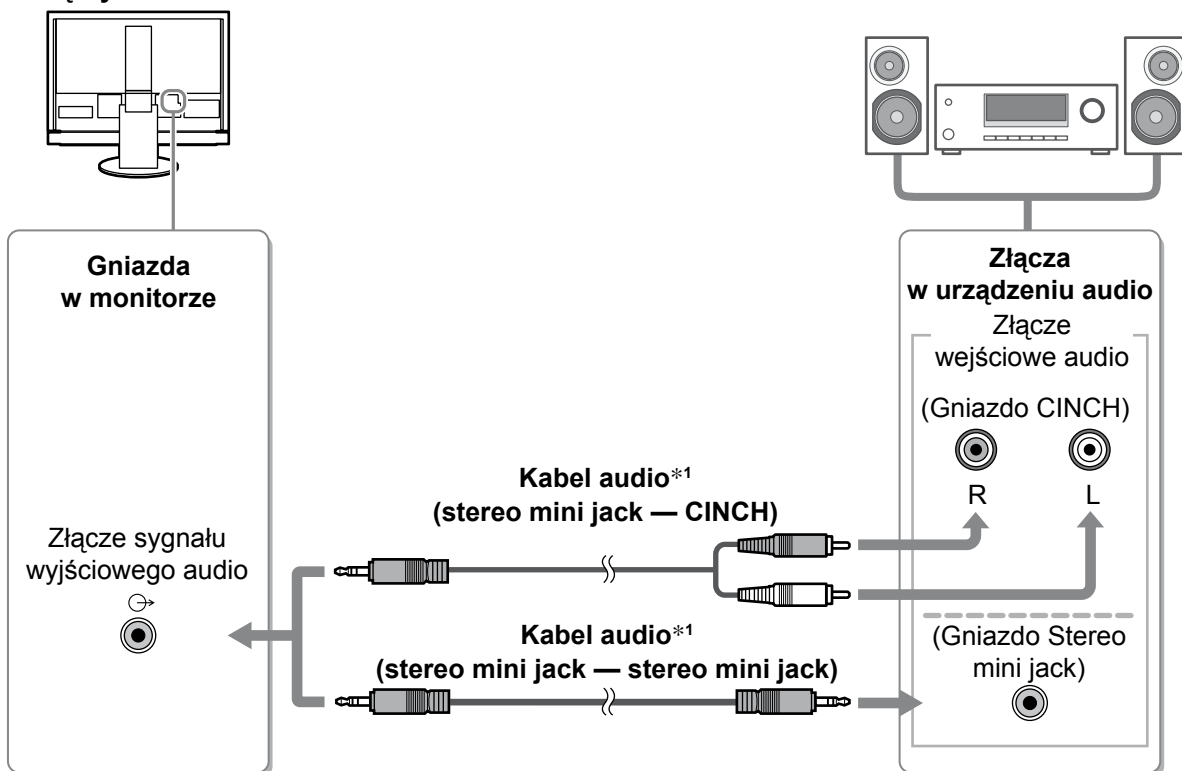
Gniazda w monitorze

Złącze sygnału wyjściowego audio

Złącza w urządzeniu audio

Złącze wejściowe audio

(Gniazdo CINCH)

R L

Kabel audio$^{*1}$
(stereo mini jack — CINCH)

Kabel audio$^{*1}$
(stereo mini jack — stereo mini jack)

(Gniazdo Stereo mini jack)